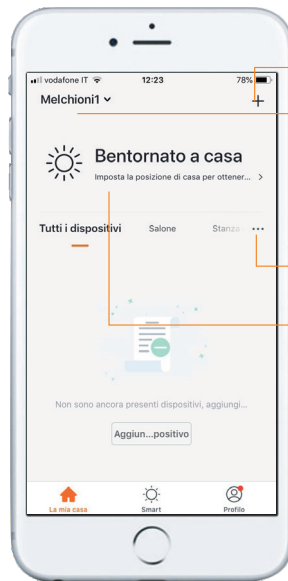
vodafone IT 12:23 78%

Melchioni1 +

Bentornato a casa
Imposta la posizione di casa per ottener... >

Tutti i dispositivi Salone Stanza ···

Non sono ancora presenti dispositivi, aggiungi...

Aggiun...positivo

La mia casa Smart Profilo